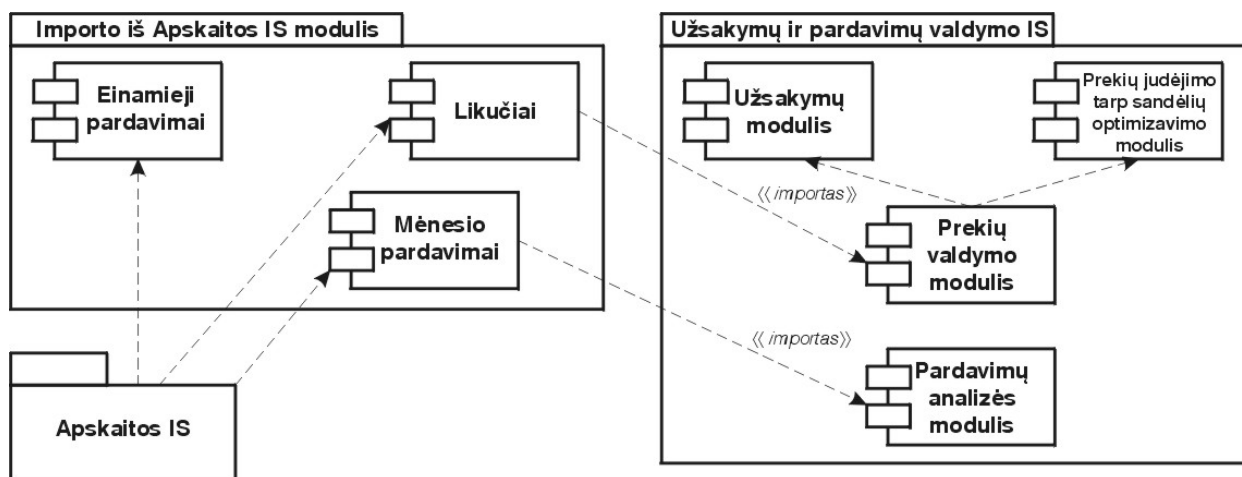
Importo iš Apskaitos IS modulis

Einamieji pardavimai

Likučiai

Mėnesio pardavimai

Apskaitos IS

Užsakymų ir pardavimų valdymo IS

Užsakymų modulis

Prekių judėjimo tarp sandėlių optimizavimo modulis

《importas》

Prekių valdymo modulis

《importas》

Pardavimų analizės modulis